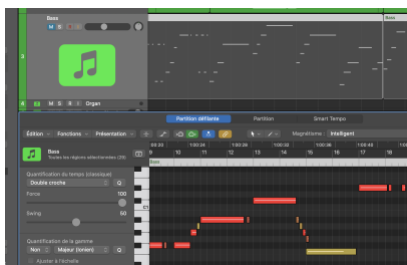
Bass
M S
3
4
M S R I
Organ
Partition défilante
Partition
Smart Tempo
Édition
Fonctions
Présentation
Magnétisme
Intelligent
Bass
Toutes les régions sélectionnées (26)
Quantification du temps (classique)
Double croche
Q
Force
100
Swing
50
Quantification de la gamme
Non
Majeur (Ionien)
Q
Ajuster à l'échelle
9
10
11
12
13
14
15
16
17
18
Bass
C1